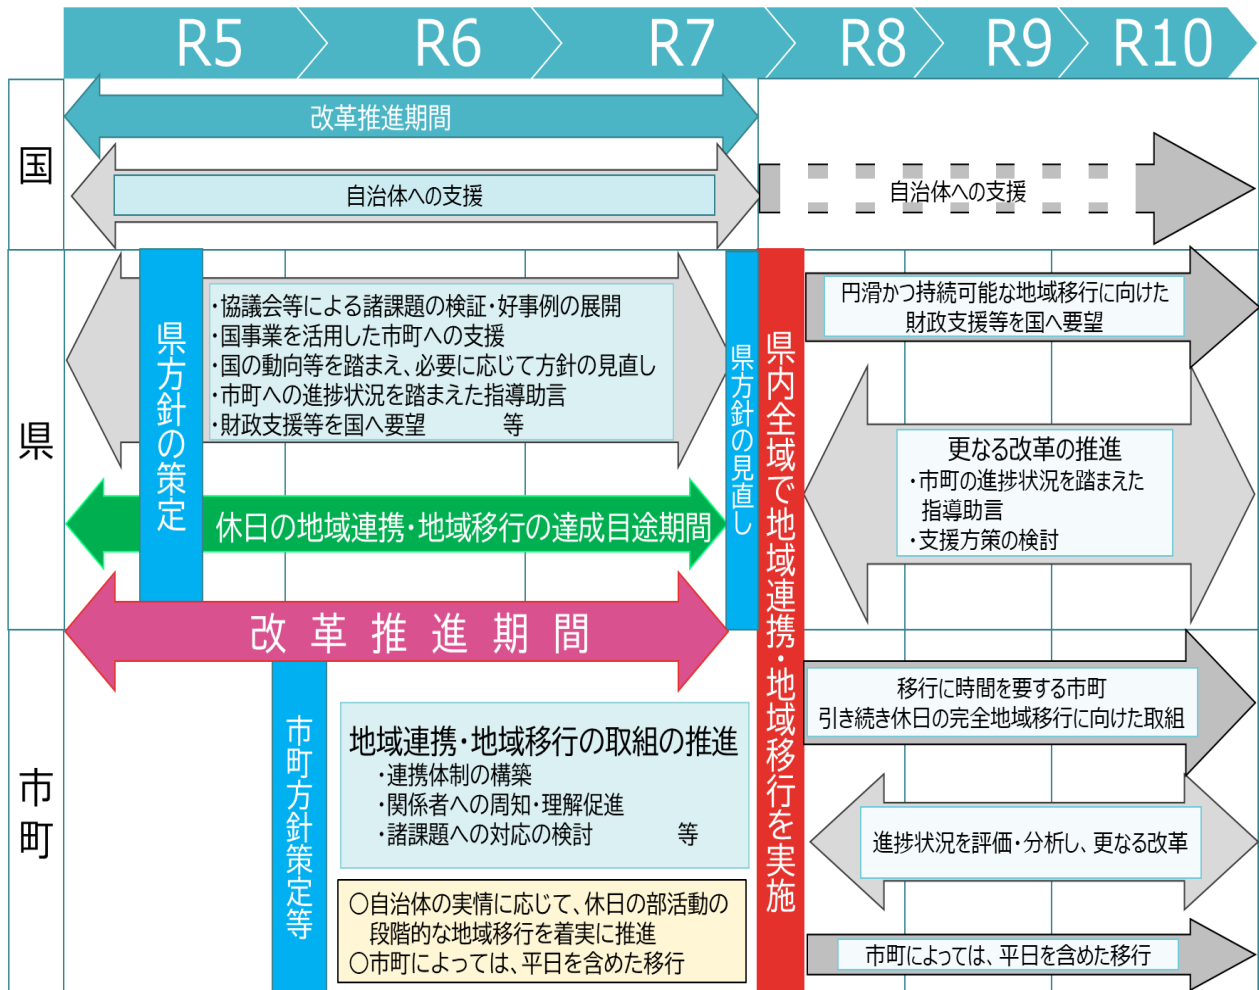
R5 R6 R7 R8 R9 R10

国

改革推進期間

自治体への支援

自治体への支援

県

県方針の策定

・協議会等による諸課題の検証・好事例の展開
・国事業を活用した市町への支援
・国の動向等を踏まえ、必要に応じて方針の見直し
・市町への進捗状況を踏まえた指導助言
・財政支援等を国へ要望　　　　等

県方針の見直し

県内全域で地域連携・地域移行を実施

円滑かつ持続可能な地域移行に向けた財政支援等を国へ要望

更なる改革の推進
・市町の進捗状況を踏まえた指導助言
・支援方策の検討

休日の地域連携・地域移行の達成目途期間

改革推進期間

市町

市町方針策定等

地域連携・地域移行の取組の推進
・連携体制の構築
・関係者への周知・理解促進
・諸課題への対応の検討　　　　等

○自治体の実情に応じて、休日の部活動の段階的な地域移行を着実に推進
○市町によっては、平日を含めた移行

移行に時間を要する市町
引き続き休日の完全地域移行に向けた取組

進捗状況を評価・分析し、更なる改革

市町によっては、平日を含めた移行